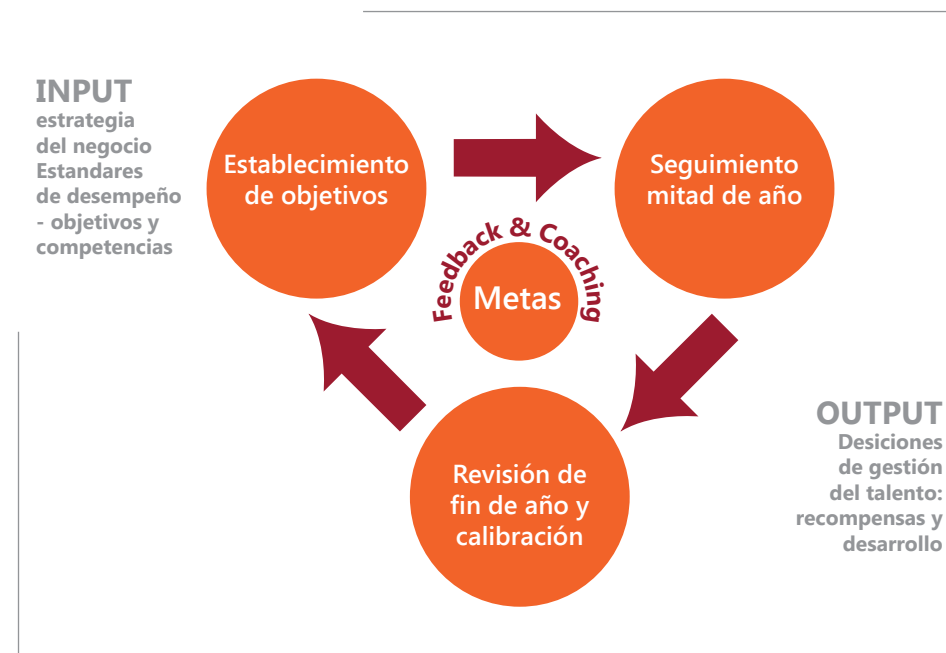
INPUT
estrategia del negocio Estandares de desempeño - objetivos y competencias

Establecimiento de objetivos

Seguimiento mitad de año

Feedback & Coaching

Metas

Revisión de fin de año y calibración

OUTPUT
Desiciones de gestión del talento: recompensas y desarrollo